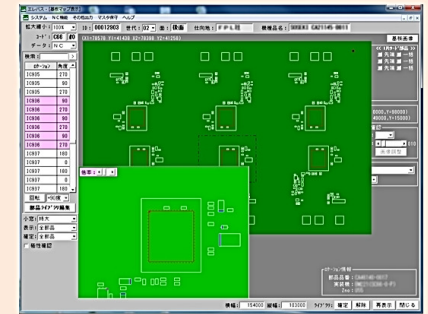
システム NC機能 その他出力 マスク作成 ヘルプ

拡大縮小 100% 00612903 世代 002 鉄板 仕向先 FPL品 機種品名

データ NC

検索

| ポジション | 角度 |
|---|---|
| IC035 | 270 |
| IC035 | 90 |
| IC035 | 270 |
| IC036 | 90 |
| IC036 | 270 |
| IC036 | 90 |
| IC036 | 270 |
| IC036 | 90 |
| IC036 | 270 |
| IC037 | 180 |
| IC037 | 0 |
| IC037 | 180 |
| IC037 | 0 |
| IC037 | 180 |

回転 -90度

部品タイプ別編集

小窓 特大

表示 全部品

確定 全部品

極性確認

検索

最新画面

横幅 154000 縦幅 163000 ライブラリ 確定 解除 再表示 閉じる